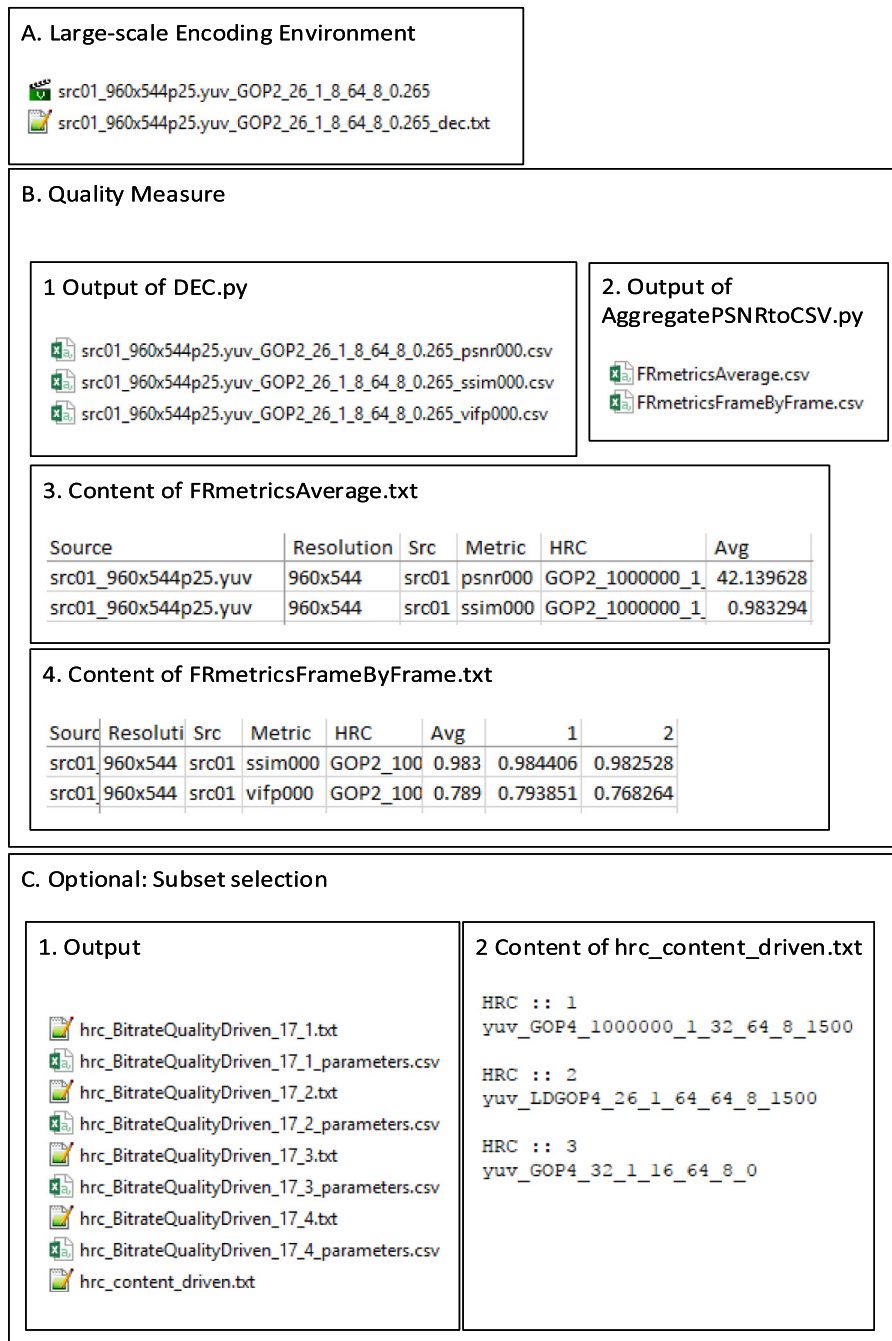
A. Large-scale Encoding Environment

src01_960x544p25.yuv_GOP2_26_1_8_64_8_0.265
src01_960x544p25.yuv_GOP2_26_1_8_64_8_0.265_dec.txt

B. Quality Measure

1 Output of DEC.py

src01_960x544p25.yuv_GOP2_26_1_8_64_8_0.265_psnr000.csv
src01_960x544p25.yuv_GOP2_26_1_8_64_8_0.265_ssim000.csv
src01_960x544p25.yuv_GOP2_26_1_8_64_8_0.265_vifp000.csv

2. Output of AggregatePSNRtoCSV.py

FRmetricsAverage.csv
FRmetricsFrameByFrame.csv

3. Content of FRmetricsAverage.txt

| Source | Resolution | Src | Metric | HRC | Avg |
|---|---|---|---|---|---|
| src01_960x544p25.yuv | 960x544 | src01 | psnr000 | GOP2_1000000_1 | 42.139628 |
| src01_960x544p25.yuv | 960x544 | src01 | ssim000 | GOP2_1000000_1 | 0.983294 |

4. Content of FRmetricsFrameByFrame.txt

| Sourc | Resoluti | Src | Metric | HRC | Avg | 1 | 2 |
|---|---|---|---|---|---|---|---|
| src01 | 960x544 | src01 | ssim000 | GOP2_100 | 0.983 | 0.984406 | 0.982528 |
| src01 | 960x544 | src01 | vifp000 | GOP2_100 | 0.789 | 0.793851 | 0.768264 |

C. Optional: Subset selection

1. Output

hrc_BitrateQualityDriven_17_1.txt
hrc_BitrateQualityDriven_17_1_parameters.csv
hrc_BitrateQualityDriven_17_2.txt
hrc_BitrateQualityDriven_17_2_parameters.csv
hrc_BitrateQualityDriven_17_3.txt
hrc_BitrateQualityDriven_17_3_parameters.csv
hrc_BitrateQualityDriven_17_4.txt
hrc_BitrateQualityDriven_17_4_parameters.csv
hrc_content_driven.txt

2 Content of hrc_content_driven.txt

HRC :: 1
yuv_GOP4_1000000_1_32_64_8_1500

HRC :: 2
yuv_LDGOP4_26_1_64_64_8_1500

HRC :: 3
yuv_GOP4_32_1_16_64_8_0